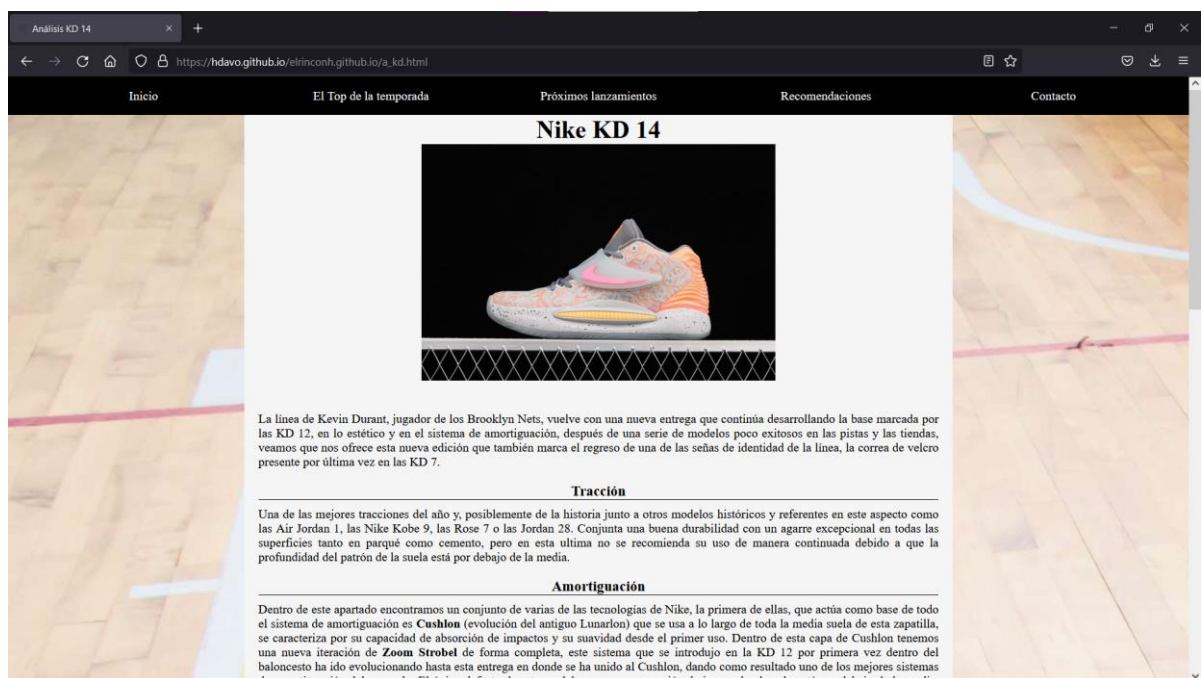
Análisis KD 14

https://hdavo.github.io/elrinconh.github.io/a_kd.html

Inicio El Top de la temporada Próximos lanzamientos Recomendaciones Contacto

# Nike KD 14

La línea de Kevin Durant, jugador de los Brooklyn Nets, vuelve con una nueva entrega que continúa desarrollando la base marcada por las KD 12, en lo estético y en el sistema de amortiguación, después de una serie de modelos poco exitosos en las pistas y las tiendas, veamos que nos ofrece esta nueva edición que también marca el regreso de una de las señas de identidad de la línea, la correa de velcro presente por última vez en las KD 7.

## Tracción

Una de las mejores tracciones del año y, posiblemente de la historia junto a otros modelos históricos y referentes en este aspecto como las Air Jordan 1, las Nike Kobe 9, las Rose 7 o las Jordan 28. Conjunta una buena durabilidad con un agarre excepcional en todas las superficies tanto en parqué como cemento, pero en esta ultima no se recomienda su uso de manera continuada debido a que la profundidad del patrón de la suela está por debajo de la media.

## Amortiguación

Dentro de este apartado encontramos un conjunto de varias de las tecnologías de Nike, la primera de ellas, que actúa como base de todo el sistema de amortiguación es **Cushlon** (evolución del antiguo Lunarlon) que se usa a lo largo de toda la media suela de esta zapatilla, se caracteriza por su capacidad de absorción de impactos y su suavidad desde el primer uso. Dentro de esta capa de Cushlon tenemos una nueva iteración de **Zoom Strobel** de forma completa, este sistema que se introdujo en la KD 12 por primera vez dentro del baloncesto ha ido evolucionando hasta esta entrega en donde se ha unido al Cushlon, dando como resultado uno de los mejores sistemas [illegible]